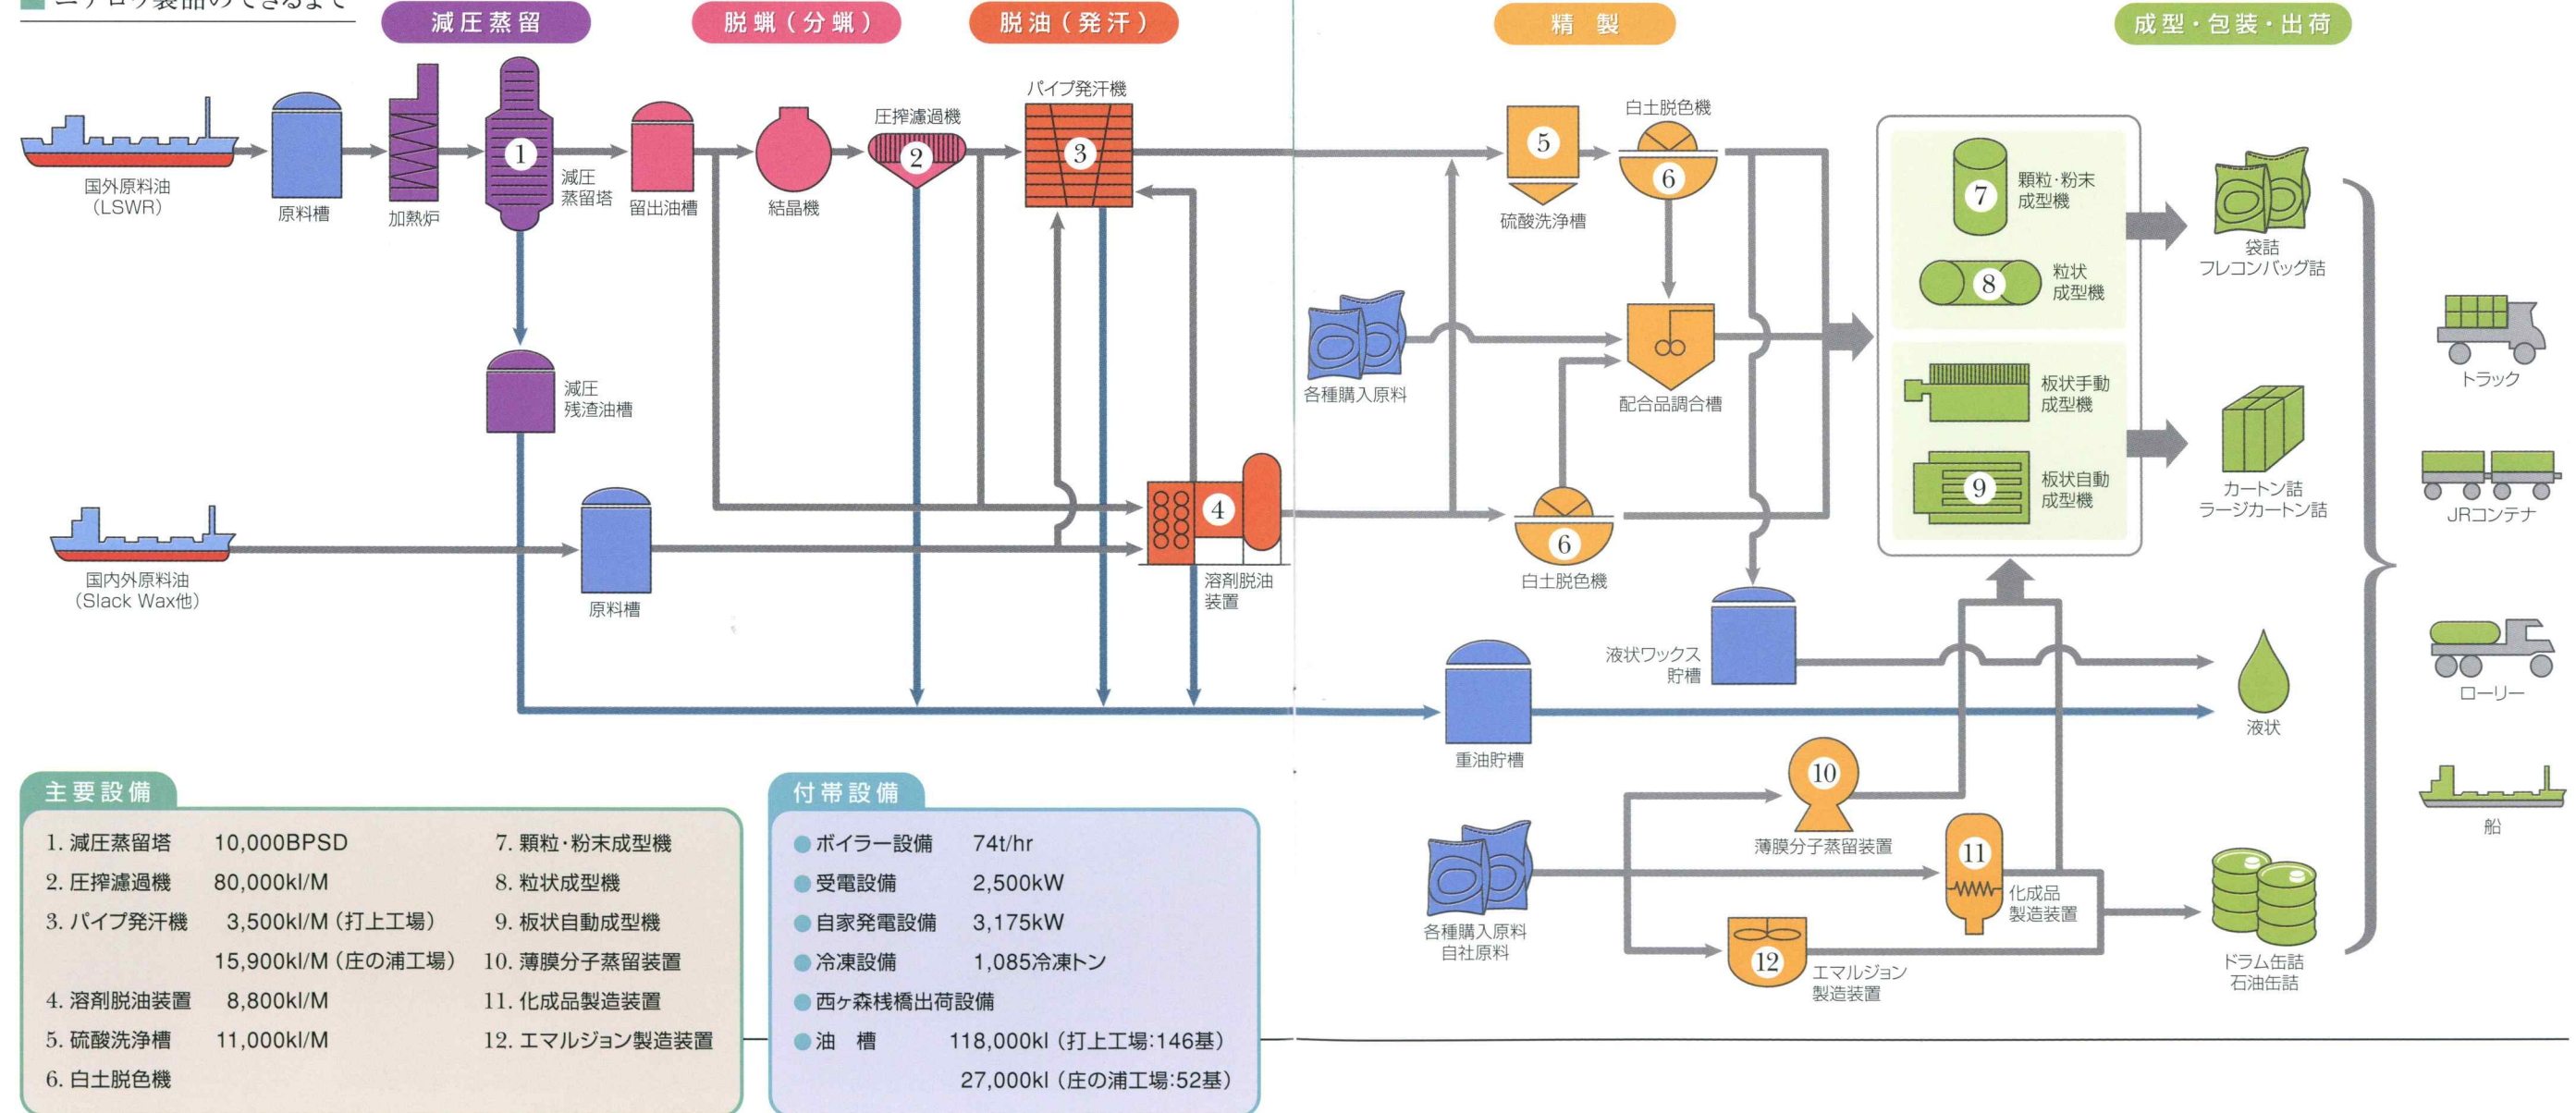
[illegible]製品のできるまで

減圧蒸留
脱蝋（分蝋）
脱油（発汗）
精　製
成型・包装・出荷

国外原料油
（LSWR）
原料槽
加熱炉
1
減圧蒸留塔
留出油槽
結晶機
圧搾濾過機
2
パイプ発汗機
3
減圧残渣油槽
国内外原料油
（Slack Wax他）
原料槽
4
溶剤脱油装置

5
硫酸洗浄槽
白土脱色機
6
各種購入原料
配合品調合槽
6
白土脱色機
液状ワックス貯槽
重油貯槽
10
薄膜分子蒸留装置
11
化成品製造装置
12
エマルジョン製造装置
各種購入原料
自社原料

7
顆粒・粉末成型機
8
粒状成型機
板状手動成型機
9
板状自動成型機

袋詰
フレコンバッグ詰
カートン詰
ラージカートン詰
液状
ドラム缶詰
石油缶詰

トラック
JRコンテナ
ローリー
船

主要設備
1. 減圧蒸留塔　10,000BPSD
2. 圧搾濾過機　80,000kl/M
3. パイプ発汗機　3,500kl/M（打上工場）
15,900kl/M（庄の浦工場）
4. 溶剤脱油装置　8,800kl/M
5. 硫酸洗浄槽　11,000kl/M
6. 白土脱色機
7. 顆粒・粉末成型機
8. 粒状成型機
9. 板状自動成型機
10. 薄膜分子蒸留装置
11. 化成品製造装置
12. エマルジョン製造装置

付帯設備
●ボイラー設備　74t/hr
●受電設備　2,500kW
●自家発電設備　3,175kW
●冷凍設備　1,085冷凍トン
●西ヶ森桟橋出荷設備
●油　槽　118,000kl（打上工場:146基）
27,000kl（庄の浦工場:52基）